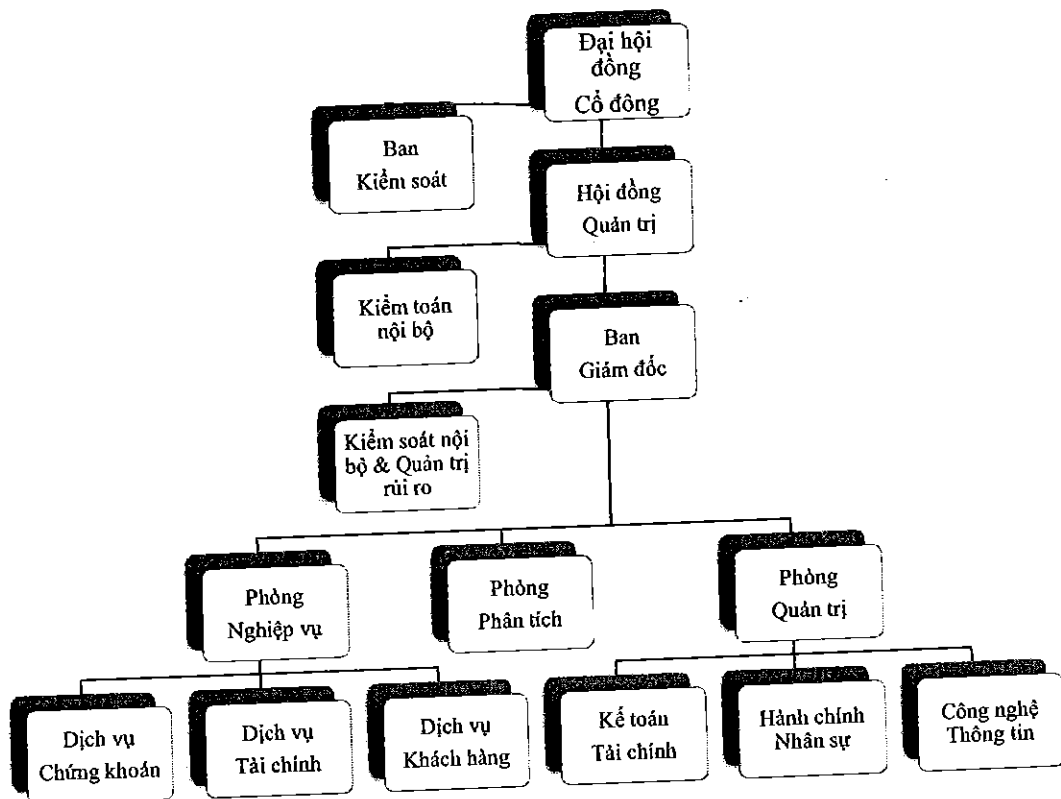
Đại hội đồng Cổ đông

Ban Kiểm soát

Hội đồng Quản trị

Kiểm toán nội bộ

Ban Giám đốc

Kiểm soát nội bộ & Quản trị rủi ro

Phòng Nghiệp vụ

Phòng Phân tích

Phòng Quản trị

Dịch vụ Chứng khoán

Dịch vụ Tài chính

Dịch vụ Khách hàng

Kế toán Tài chính

Hành chính Nhân sự

Công nghệ Thông tin